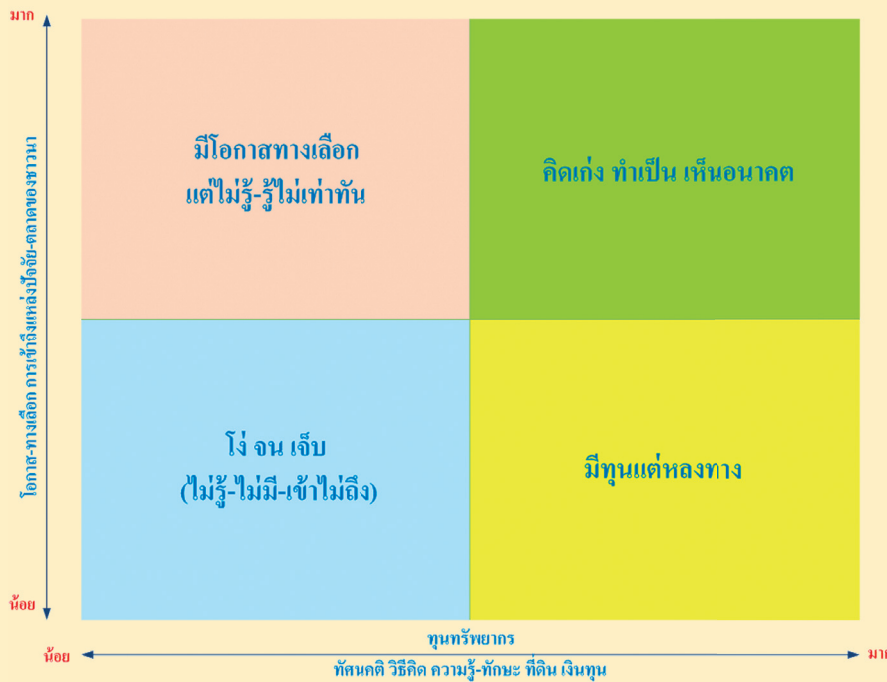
มาก

โอกาส-ทางเลือก การเข้าถึงแหล่งปัจจัย-ตลาดของชาวนา

น้อย

มีโอกาสทางเลือก แต่ไม่รู้-รู้ไม่เท่าทัน

คิดเก่ง ทำเป็น เห็นอนาคต

โง่ จน เจ็บ (ไม่รู้-ไม่มี-เข้าไม่ถึง)

มีทุนแต่หลงทาง

น้อย

ทุนทรัพยากร

ทัศนคติ วิธีคิด ความรู้-ทักษะ ที่ดิน เงินทุน

มาก